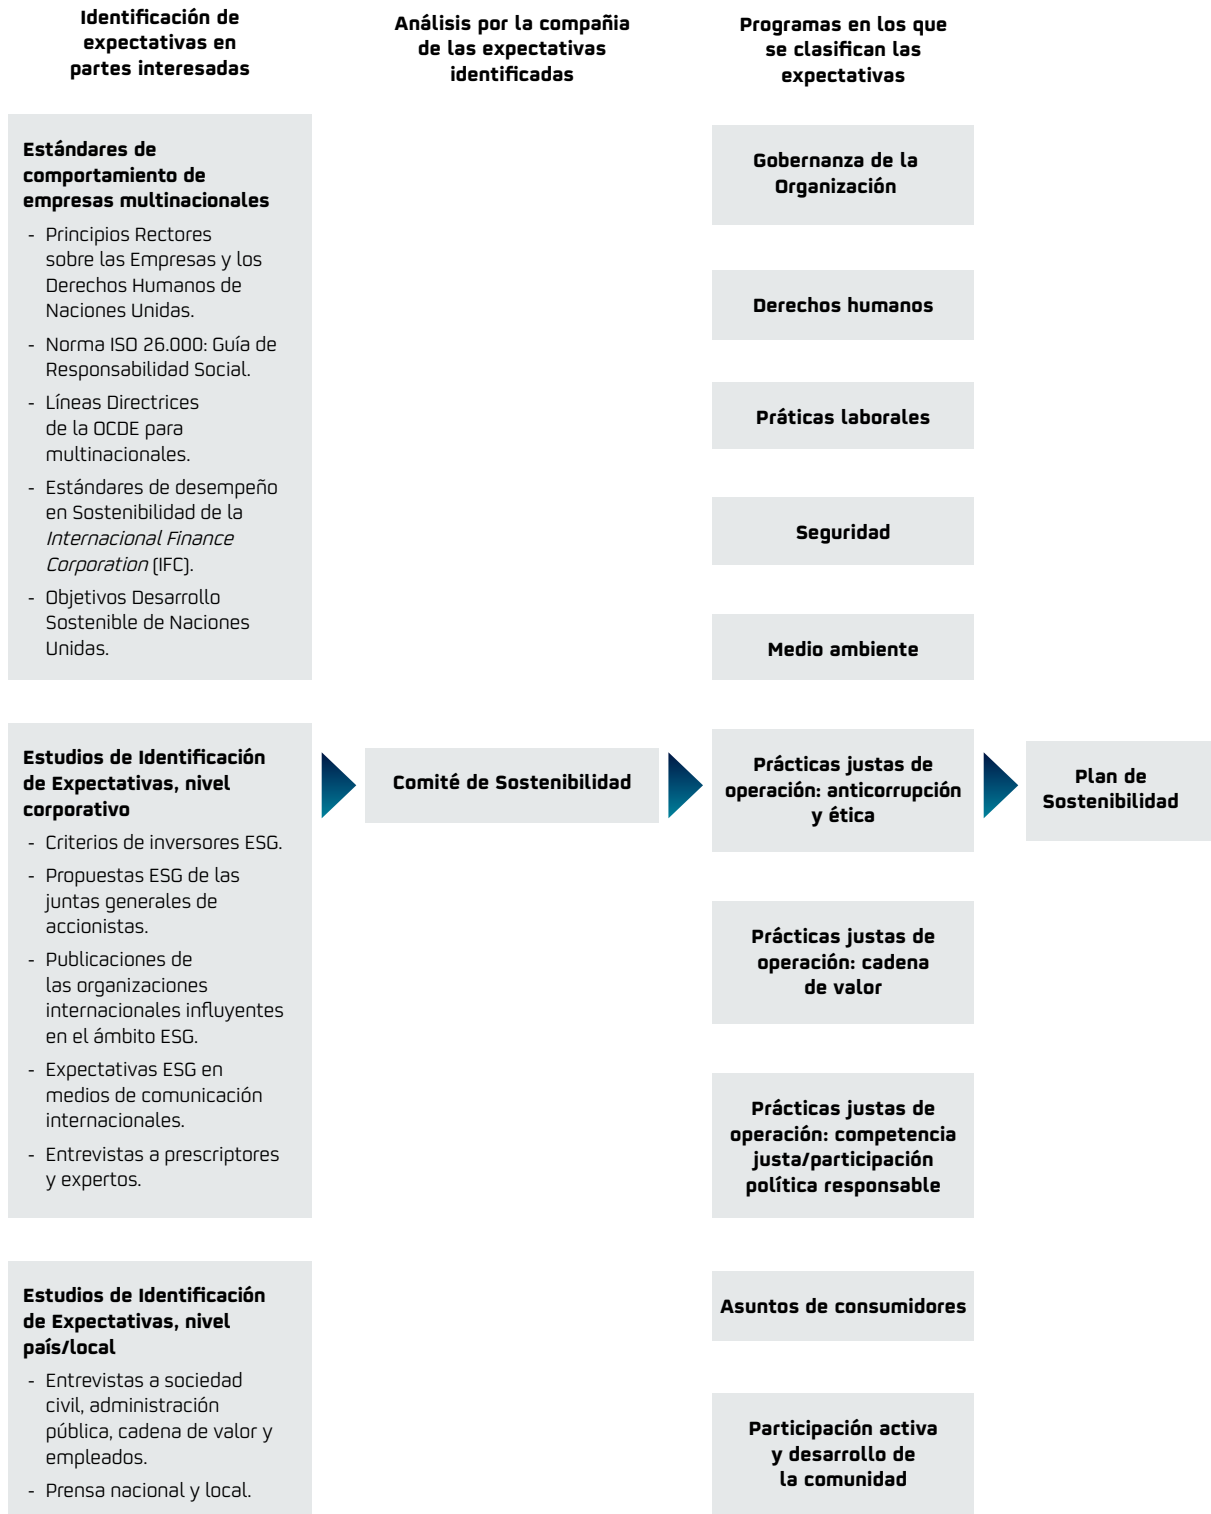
Identificación de expectativas en partes interesadas

Análisis por la compañía de las expectativas identificadas

Programas en los que se clasifican las expectativas

Estándares de comportamiento de empresas multinacionales

- Principios Rectores sobre las Empresas y los Derechos Humanos de Naciones Unidas.
- Norma ISO 26.000: Guía de Responsabilidad Social.
- Líneas Directrices de la OCDE para multinacionales.
- Estándares de desempeño en Sostenibilidad de la *Internacional Finance Corporation* (IFC).
- Objetivos Desarrollo Sostenible de Naciones Unidas.

Estudios de Identificación de Expectativas, nivel corporativo

- Criterios de inversores ESG.
- Propuestas ESG de las juntas generales de accionistas.
- Publicaciones de las organizaciones internacionales influyentes en el ámbito ESG.
- Expectativas ESG en medios de comunicación internacionales.
- Entrevistas a prescriptores y expertos.

Estudios de Identificación de Expectativas, nivel país/local

- Entrevistas a sociedad civil, administración pública, cadena de valor y empleados.
- Prensa nacional y local.

Comité de Sostenibilidad

Gobernanza de la Organización

Derechos humanos

Práticas laborales

Seguridad

Medio ambiente

Prácticas justas de operación: anticorrupción y ética

Prácticas justas de operación: cadena de valor

Prácticas justas de operación: competencia justa/participación política responsable

Asuntos de consumidores

Participación activa y desarrollo de la comunidad

Plan de Sostenibilidad